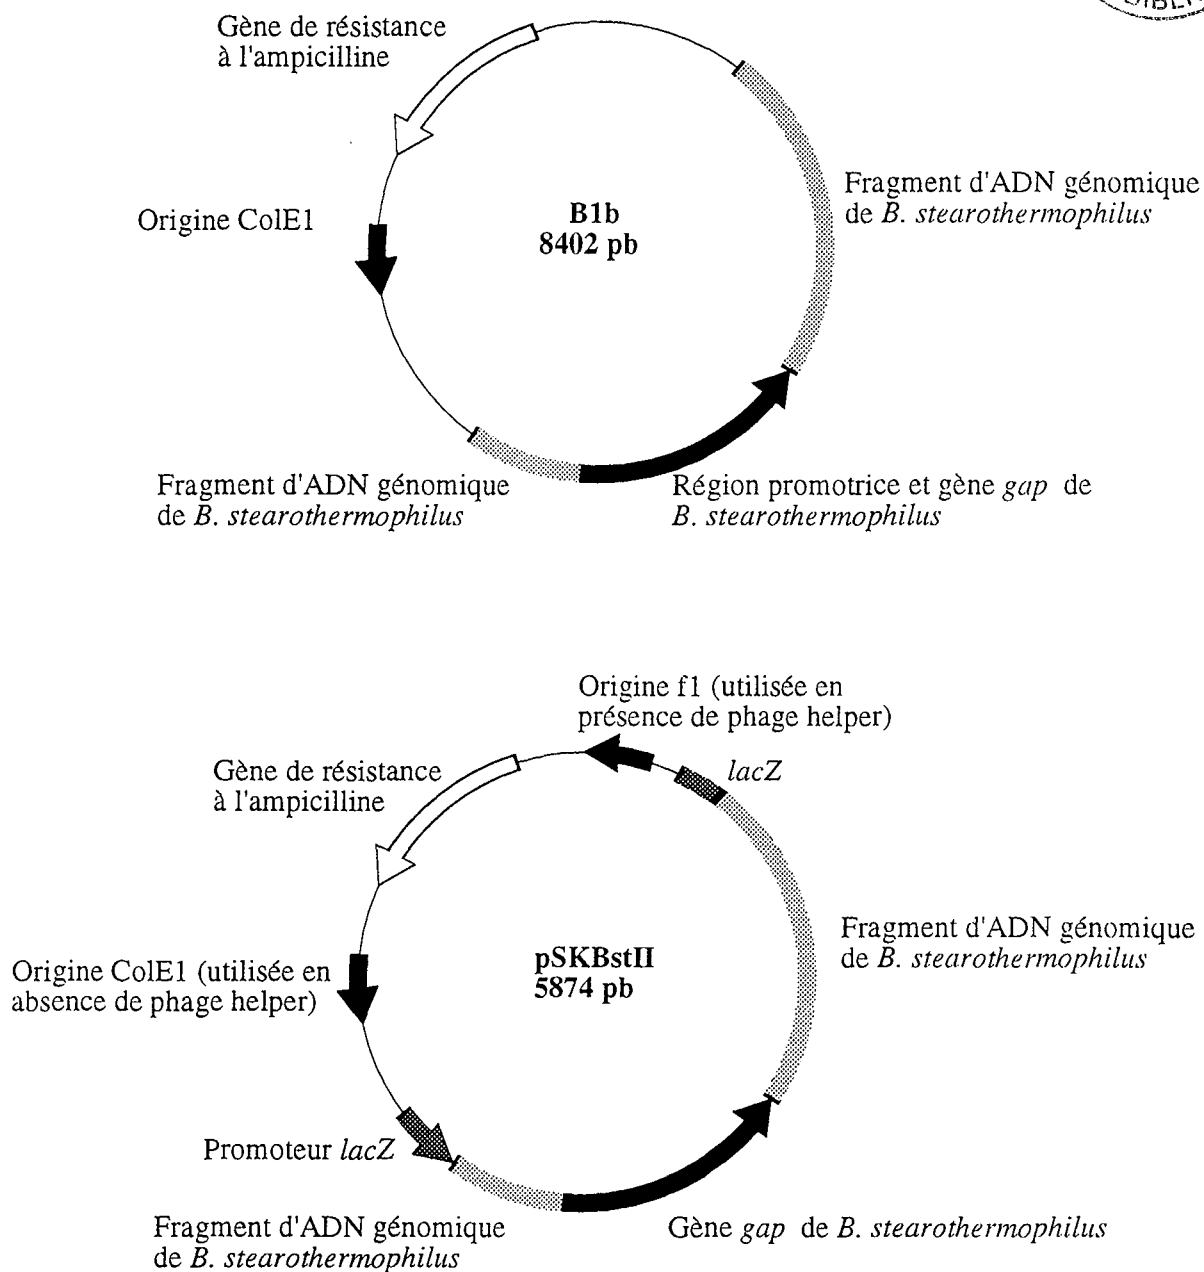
Gène de résistance à l'ampicilline

Fragment d'ADN génomique de B. stearothermophilus

Origine ColE1

B1b
8402 pb

Fragment d'ADN génomique de B. stearothermophilus

Région promotrice et gène gap de B. stearothermophilus

Origine f1 (utilisée en présence de phage helper)

Gène de résistance à l'ampicilline

lacZ

Fragment d'ADN génomique de B. stearothermophilus

Origine ColE1 (utilisée en absence de phage helper)

pSKBstII
5874 pb

Promoteur lacZ

Fragment d'ADN génomique de B. stearothermophilus

Gène gap de B. stearothermophilus